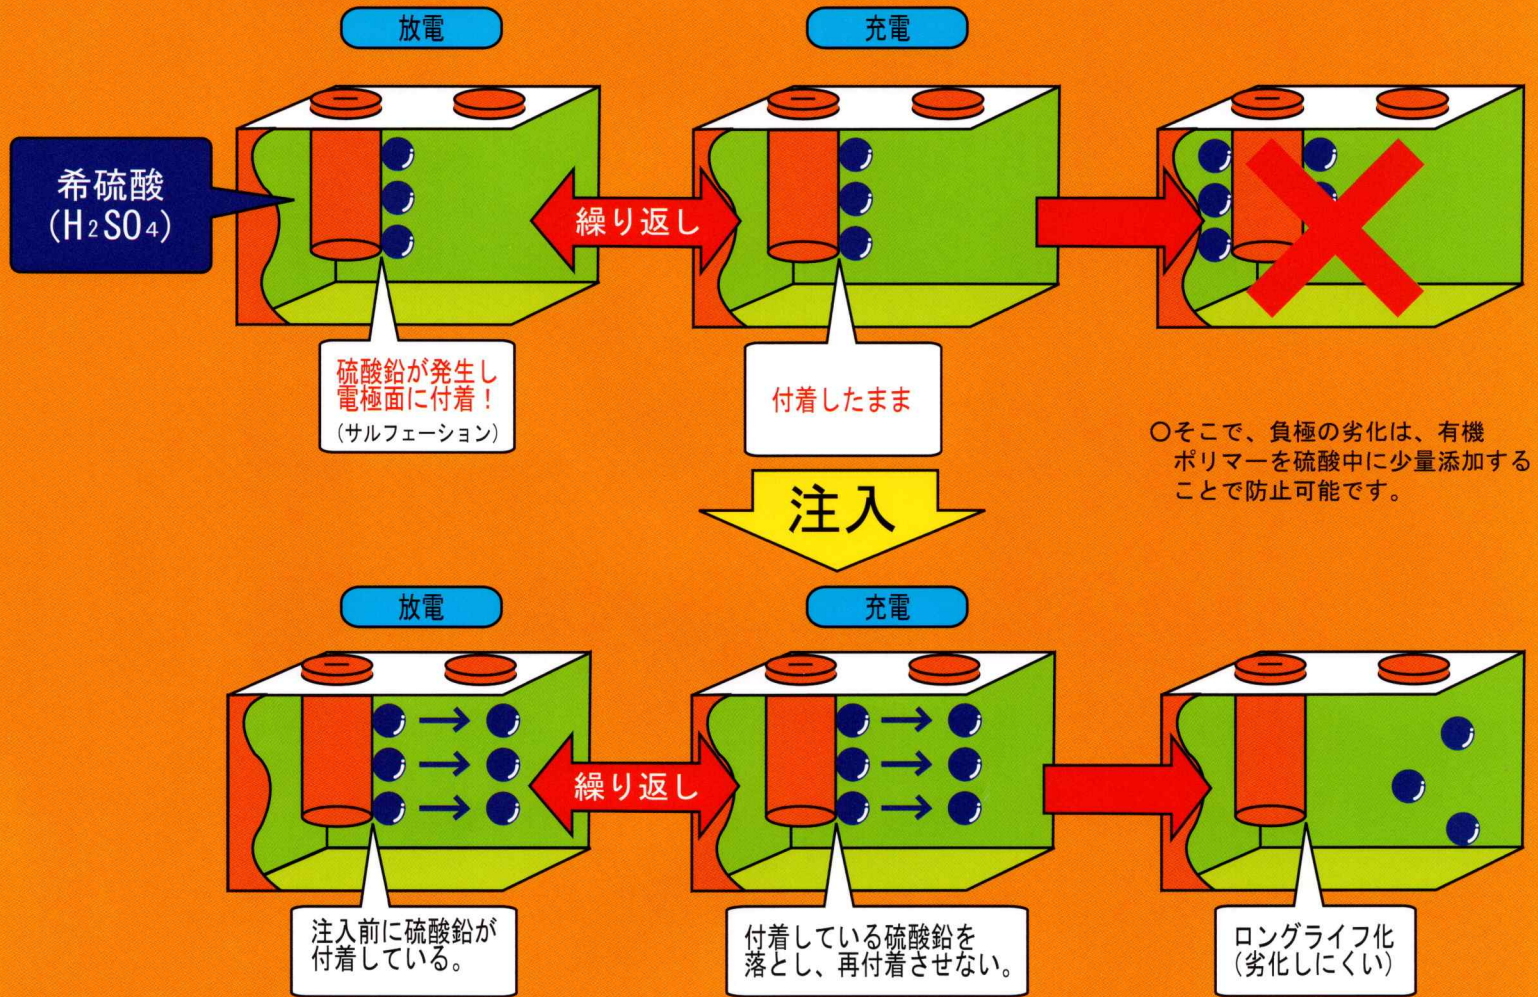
放電

充電

希硫酸
($H_2SO_4$)

−

−

−

繰り返し

硫酸鉛が発生し
電極面に付着！
(サルフェーション)

付着したまま

○そこで、負極の劣化は、有機ポリマーを硫酸中に少量添加することで防止可能です。

注入

放電

充電

−

−

−

繰り返し

注入前に硫酸鉛が付着している。

付着している硫酸鉛を落とし、再付着させない。

ロングライフ化
(劣化しにくい)